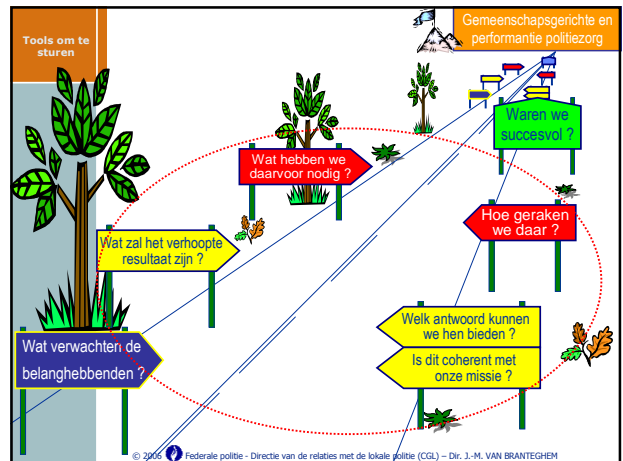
Tools om te sturen

Gemeenschapsgerichte en performantie politiezorg

Waren we succesvol ?

Wat hebben we daarvoor nodig ?

Hoe geraken we daar ?

Wat zal het verhoopte resultaat zijn ?

Welk antwoord kunnen we hen bieden ?

Is dit coherent met onze missie ?

Wat verwachten de belanghebbenden ?

© 2006 Federale politie - Directie van de relaties met de lokale politie (CGL) – Dir. J.-M. VAN BRANTEGHEM